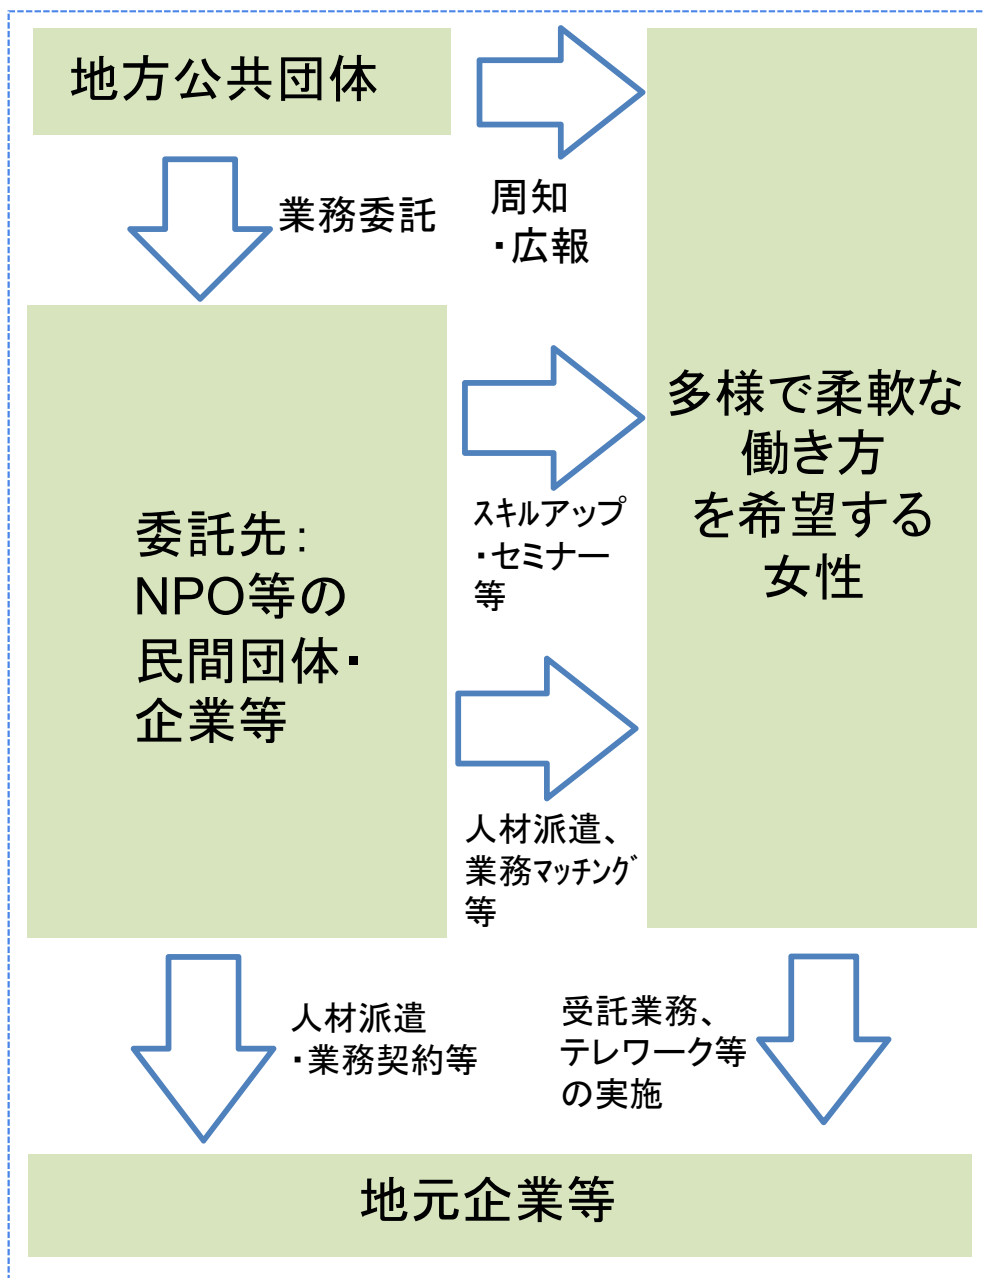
地方公共団体

業務委託

周知
・広報

多様で柔軟な働き方を希望する女性

委託先:
NPO等の民間団体・企業等

スキルアップ
・セミナー
等

人材派遣、
業務マッチング
等

人材派遣
・業務契約等

受託業務、
テレワーク等
の実施

地元企業等